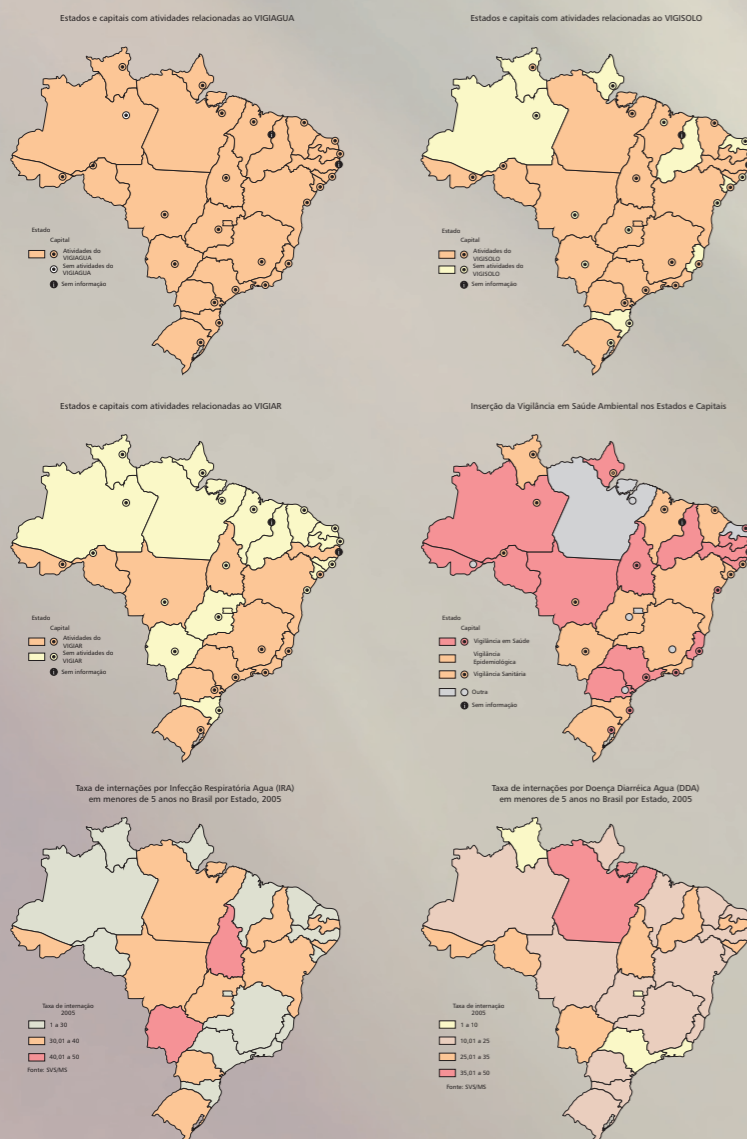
Estados e capitais com atividades relacionadas ao VIGIAGUA

Estado
Capital
Atividades do VIGIAGUA
Sem atividades do VIGIAGUA
Sem informação

Estados e capitais com atividades relacionadas ao VIGISOLO

Estado
Capital
Atividades do VIGISOLO
Sem atividades do VIGISOLO
Sem informação

Estados e capitais com atividades relacionadas ao VIGIAR

Estado
Capital
Atividades do VIGIAR
Sem atividades do VIGIAR
Sem informação

Inserção da Vigilância em Saúde Ambiental nos Estados e Capitais

Estado
Capital
Vigilância em Saúde
Vigilância Epidemiológica
Vigilância Sanitária
Outra
Sem informação

Taxa de internações por Infecção Respiratória Agua (IRA) em menores de 5 anos no Brasil por Estado, 2005

Taxa de internação 2005
1 a 30
30,01 a 40
40,01 a 50
Fonte: SVS/MS

Taxa de internações por Doença Diarréica Agua (DDA) em menores de 5 anos no Brasil por Estado, 2005

Taxa de internação 2005
1 a 10
10,01 a 25
25,01 a 35
35,01 a 50
Fonte: SVS/MS